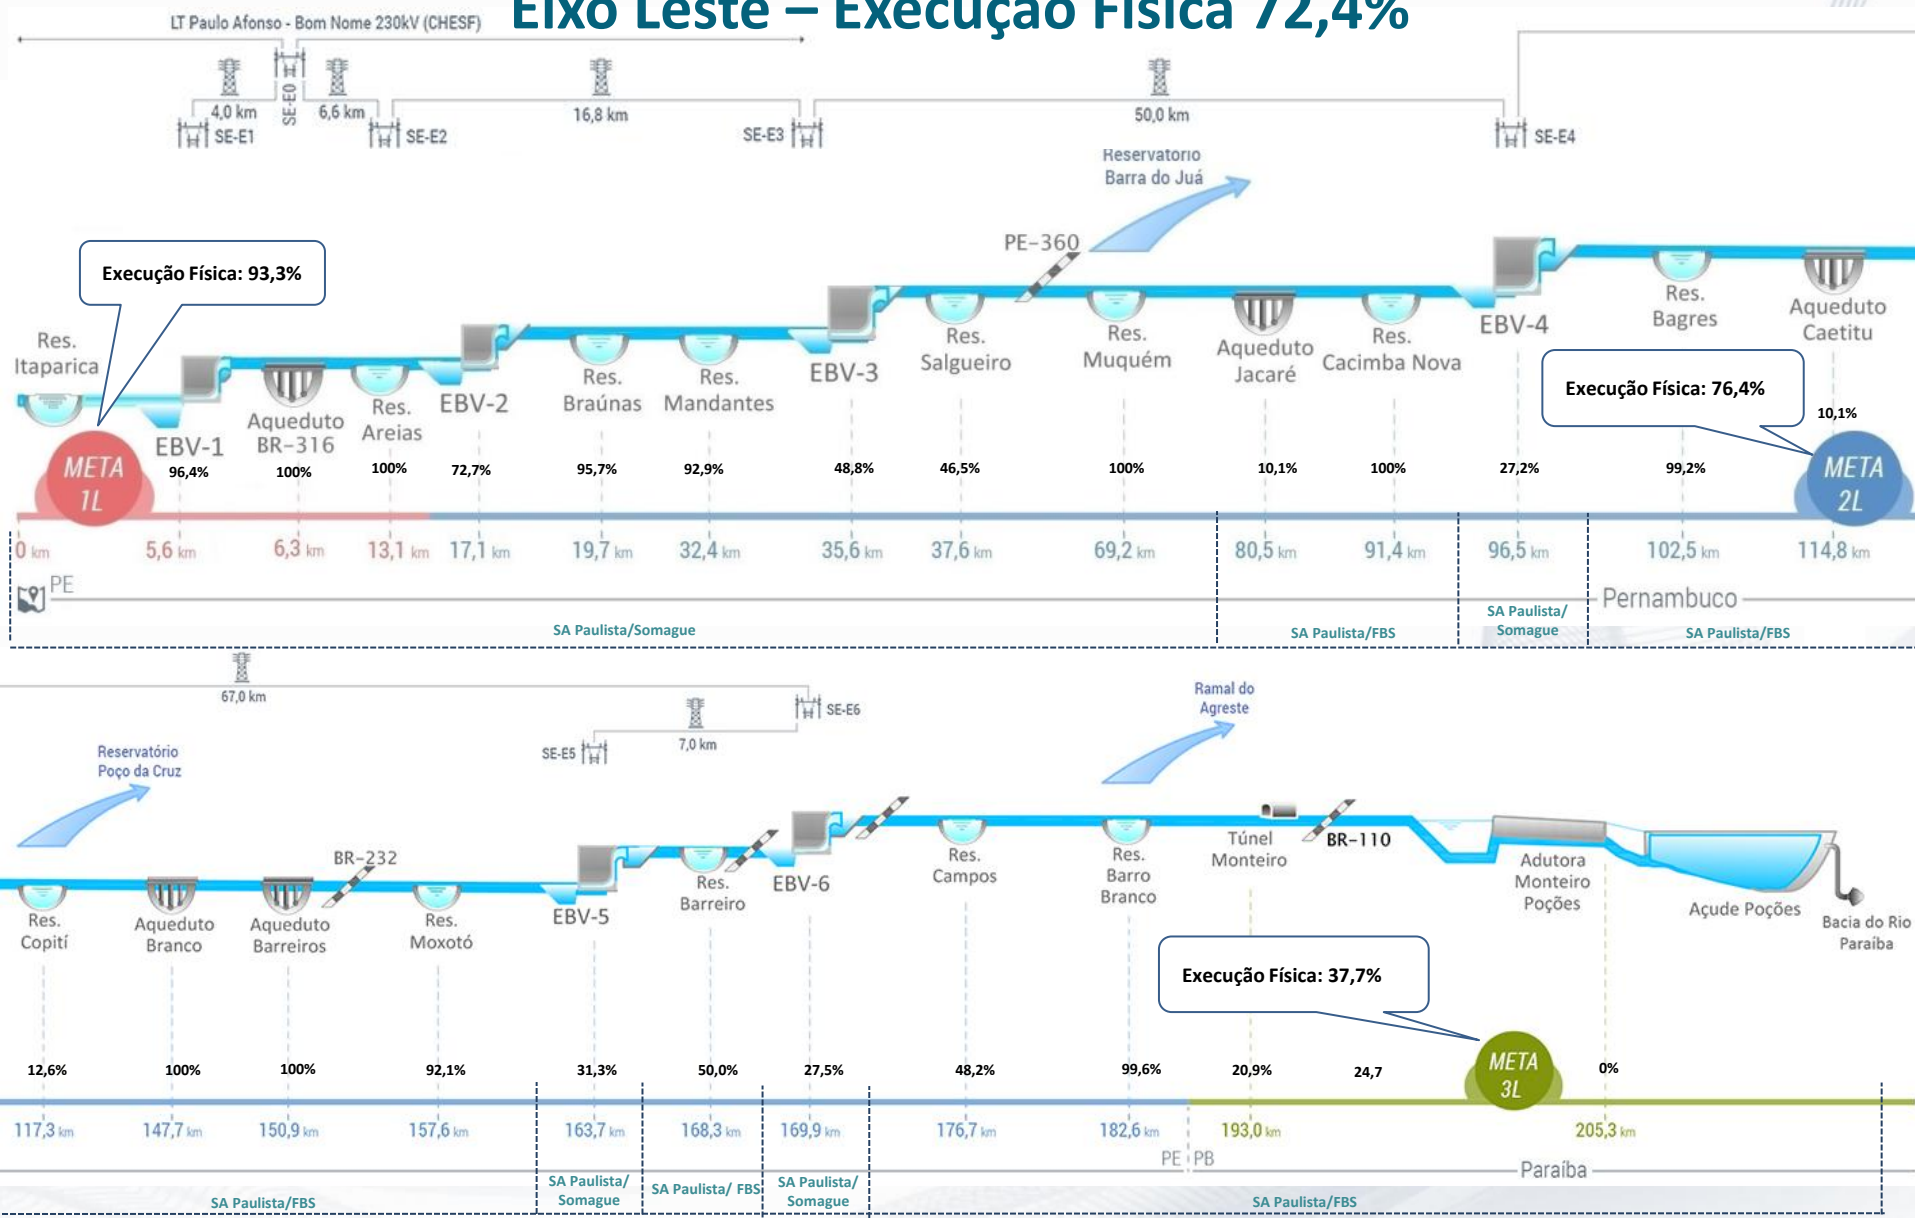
Eixo Leste – Execução Física 72,4%

LT Paulo Afonso - Bom Nome 230kV (CHESF)

4,0 km SE-E1 SE-E0 6,6 km SE-E2 16,8 km SE-E3 50,0 km SE-E4

Reservatorio Barra do Juá

PE-360

Execução Física: 93,3%

Res. Itaparica

META 1L

EBV-1 96,4%

Aqueduto BR-316 100%

Res. Areias 100%

EBV-2 72,7%

Res. Braúnas 95,7%

Res. Mandantes 92,9%

EBV-3 48,8%

Res. Salgueiro 46,5%

Res. Muquém 100%

Aqueduto Jacaré 10,1%

Res. Cacimba Nova 100%

EBV-4 27,2%

Res. Bagres 99,2%

Aqueduto Caetitu 10,1%

Execução Física: 76,4%

META 2L

0 km 5,6 km 6,3 km 13,1 km 17,1 km 19,7 km 32,4 km 35,6 km 37,6 km 69,2 km 80,5 km 91,4 km 96,5 km 102,5 km 114,8 km

PE

Pernambuco

SA Paulista/Somague | SA Paulista/FBS | SA Paulista/ Somague | SA Paulista/FBS

67,0 km

SE-E6

SE-E5 7,0 km

Reservatório Poço da Cruz

Ramal do Agreste

BR-232

Res. Copití 12,6%

Aqueduto Branco 100%

Aqueduto Barreiros 100%

Res. Moxotó 92,1%

EBV-5 31,3%

Res. Barreiro 50,0%

EBV-6 27,5%

Res. Campos 48,2%

Res. Barro Branco 99,6%

Túnel Monteiro 20,9%

BR-110 24,7

Adutora Monteiro Poções 0%

Açude Poções

Bacia do Rio Paraíba

Execução Física: 37,7%

META 3L

117,3 km 147,7 km 150,9 km 157,6 km 163,7 km 168,3 km 169,9 km 176,7 km 182,6 km 193,0 km 205,3 km

PE PB

Paraíba

SA Paulista/FBS | SA Paulista/ Somague | SA Paulista/ FBS | SA Paulista/ Somague | SA Paulista/FBS